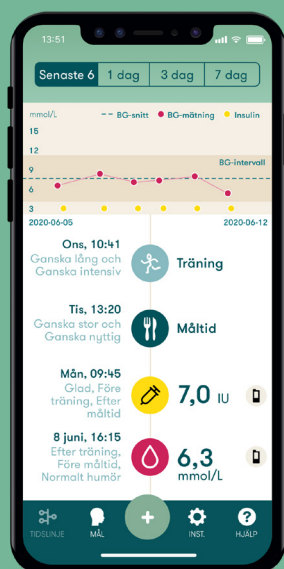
13:51

Senaste 6 | 1 dag | 3 dag | 7 dag

mmol/L
BG-snitt
BG-mätning
Insulin
15
12
9
6
3
BG-intervall

2020-06-05
2020-06-12

Ons, 10:41
Ganska lång och Ganska intensiv
Träning

Tis, 13:20
Ganska stor och Ganska nyttig
Måltid

Mån, 09:45
Glad, Före träning, Efter måltid
7,0 IU

8 juni, 16:15
Efter träning, Före måltid, Normalt humör
6,3 mmol/L

TIDSLINJE
MÅL
INST.
HJÄLP